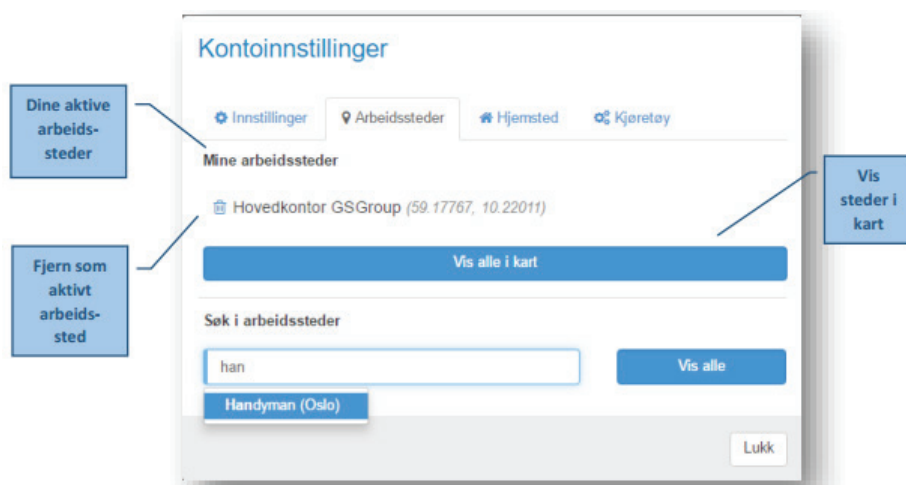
Kontoinnstillinger

Dine aktive arbeidssteder

Innstillinger
Arbeidssteder
Hjemsted
Kjøretøy

Mine arbeidssteder

Hovedkontor GSGroup (59.17767, 10.22011)

Vis steder i kart

Fjern som aktivt arbeidssted

Vis alle i kart

Søk i arbeidssteder

han

Vis alle

Handyman (Oslo)

Lukk